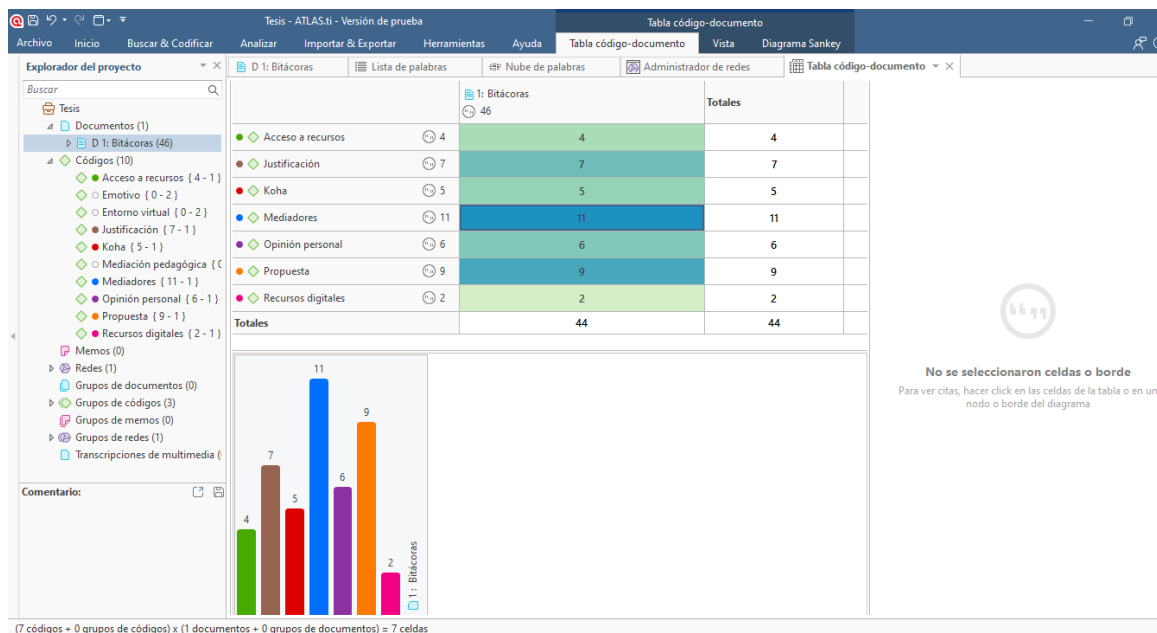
Tesis - ATLAS.ti - Versión de prueba
Tabla código-documento

Archivo Inicio Buscar & Codificar Analizar Importar & Exportar Herramientas Ayuda Tabla código-documento Vista Diagrama Sankey

Explorador del proyecto

Buscar

Tesis
Documentos (1)
D 1: Bitácoras (46)
Códigos (10)
Acceso a recursos {4 - 1}
Emotivo {0 - 2}
Entorno virtual {0 - 2}
Justificación {7 - 1}
Koha {5 - 1}
Mediación pedagógica {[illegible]
Mediadores {11 - 1}
Opinión personal {6 - 1}
Propuesta {9 - 1}
Recursos digitales {2 - 1}
Memos (0)
Redes (1)
Grupos de documentos (0)
Grupos de códigos (3)
Grupos de memos (0)
Grupos de redes (1)
Transcripciones de multimedia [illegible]

Comentario:

D 1: Bitácoras | Lista de palabras | Nube de palabras | Administrador de redes | Tabla código-documento

| | | 1: Bitácoras 46 | Totales |
|---|---|---|---|
| Acceso a recursos | 4 | 4 | 4 |
| Justificación | 7 | 7 | 7 |
| Koha | 5 | 5 | 5 |
| Mediadores | 11 | 11 | 11 |
| Opinión personal | 6 | 6 | 6 |
| Propuesta | 9 | 9 | 9 |
| Recursos digitales | 2 | 2 | 2 |
| Totales | | 44 | 44 |

4 7 5 11 6 9 2
1: Bitácoras

No se seleccionaron celdas o borde
Para ver citas, hacer click en las celdas de la tabla o en un nodo o borde del diagrama

(7 códigos + 0 grupos de códigos) x (1 documentos + 0 grupos de documentos) = 7 celdas